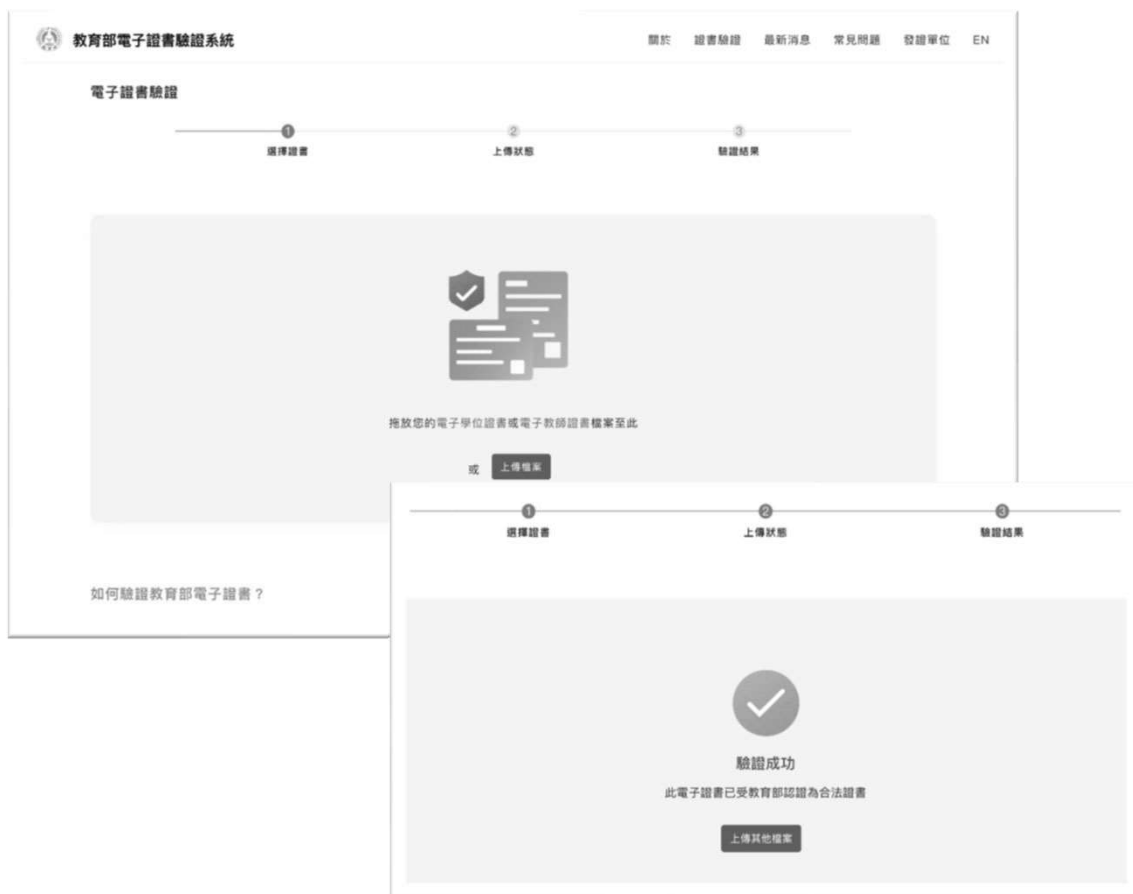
教育部電子證書驗證系統

關於 證書驗證 最新消息 常見問題 發證單位 EN

電子證書驗證

1
選擇證書

2
上傳狀態

3
驗證結果

拖放您的電子學位證書或電子教師證書檔案至此

或 上傳檔案

如何驗證教育部電子證書？

1
選擇證書

2
上傳狀態

3
驗證結果

驗證成功

此電子證書已受教育部認證為合法證書

上傳其他檔案